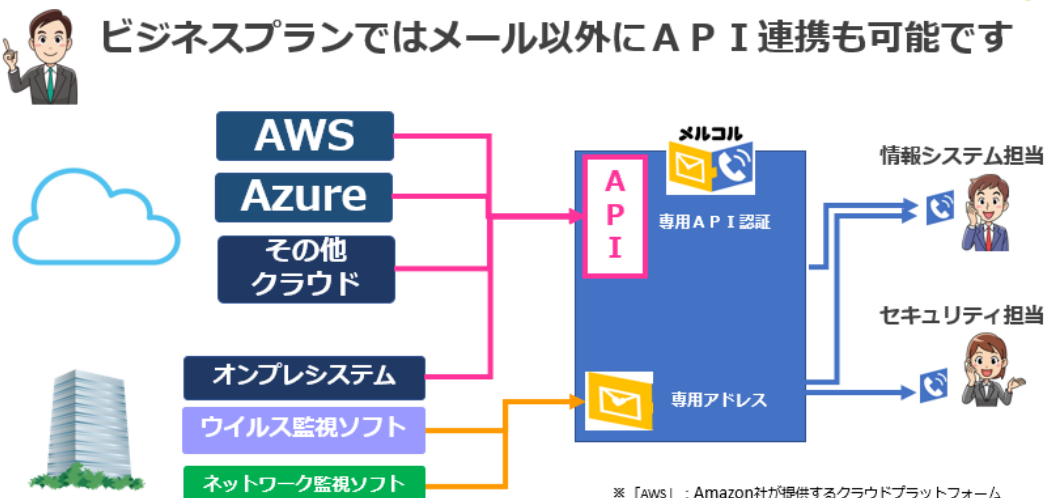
ビジネスプランではメール以外にＡＰＩ連携も可能です

AWS

Azure

その他
クラウド

オンプレシステム

ウイルス監視ソフト

ネットワーク監視ソフト

メルコル

A
P
I

専用ＡＰＩ認証

専用アドレス

情報システム担当

セキュリティ担当

※「AWS」：Amazon社が提供するクラウドプラットフォーム